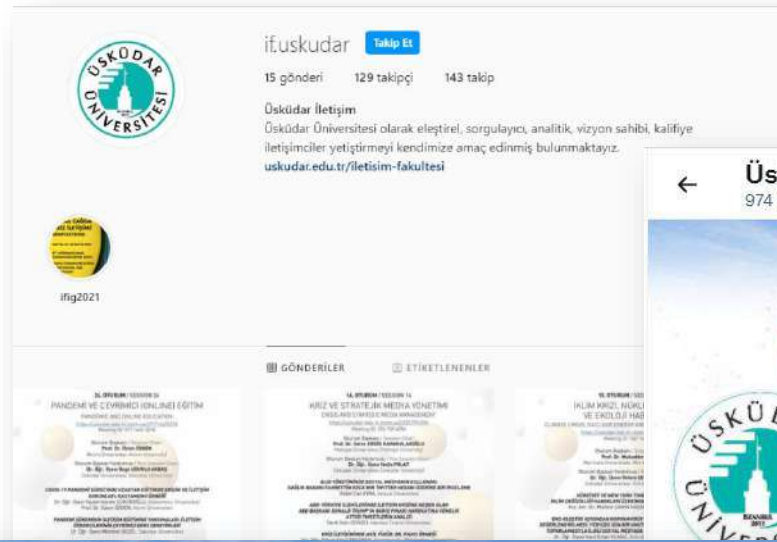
ÜSKÜDAR ÜNİVERSİTESİ

if.uskudar Takip Et

15 gönderi 129 takipçi 143 takip

Üsküdar İletişim

Üsküdar Üniversitesi olarak eleştirel, sorgulayıcı, analitik, vizyon sahibi, kalifiye iletişimciler yetiştirmeyi kendimize amaç edinmiş bulunmaktayız.

uskudar.edu.tr/iletisim-fakultesi

ifig2021

GÖNDERİLER ETİKETLENENLER

PANDEMİ VE ÇEVRİMİÇİ (ONLINE) EĞİTİM

KRİZ VE STRATEJİK MEDYA YÖNETİMİ

İKLİM KRİZİ, NÜKL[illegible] VE EKOLOJİ HAB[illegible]

Üs

974

ÜSKÜD

ÜNİVERS